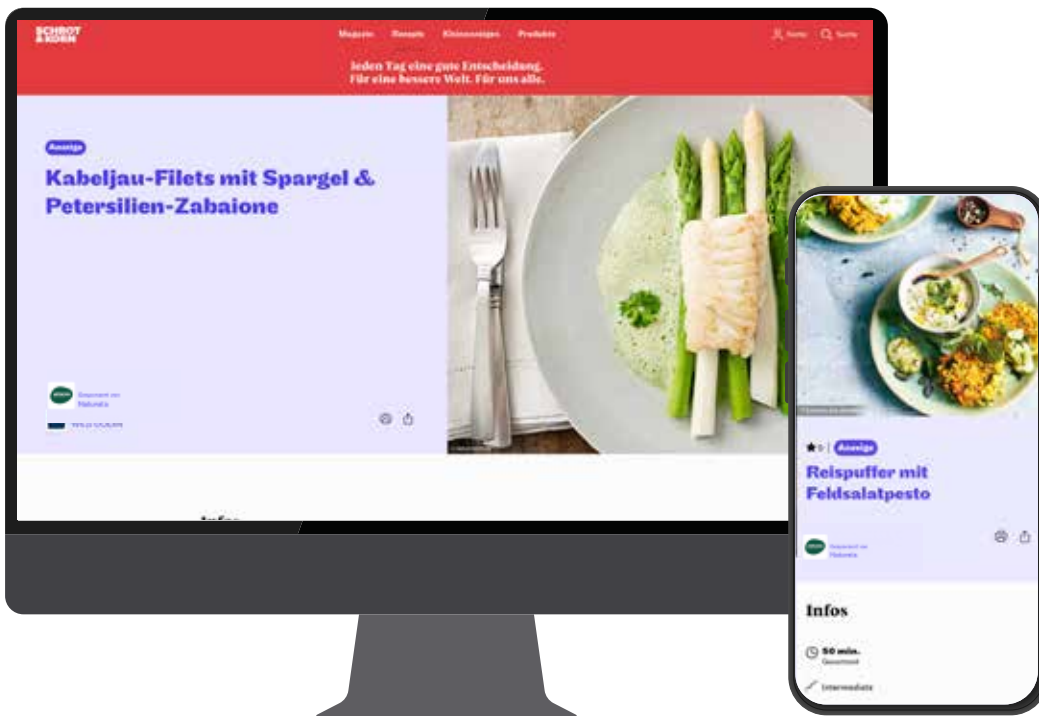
SCHROT & KORN

Magazin Rezepte Kleinanzeigen Produkte

Suche Suche

Jeden Tag eine gute Entscheidung. Für eine bessere Welt. Für uns alle.

Anzeige

Kabeljau-Filets mit Spargel & Petersilien-Zabaione

Präsentiert von Naturata

Infos

★ 0 | Anzeige

Reispuffer mit Feldsalatpesto

Präsentiert von Naturata

Infos

50 min. Gesamtzeit

Intermediate